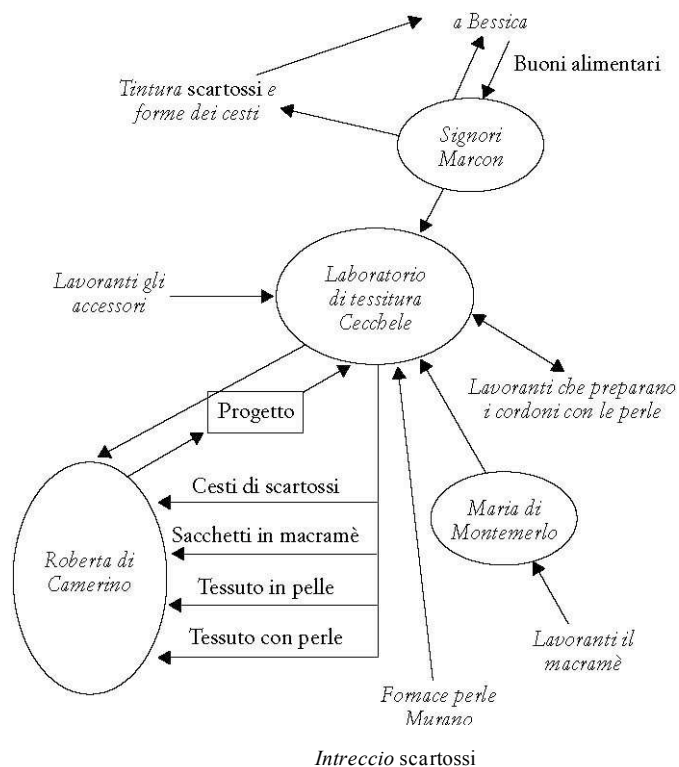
a Bessica

Buoni alimentari

Tintura scartossi e forme dei cesti

Signori Marcon

Lavoranti gli accessori

Laboratorio di tessitura Cecchele

Lavoranti che preparano i cordoni con le perle

Progetto

Cesti di scartossi

Sacchetti in macramè

Tessuto in pelle

Tessuto con perle

Roberta di Camerino

Maria di Montemerlo

Lavoranti il macramè

Fornace perle Murano

Intreccio scartossi